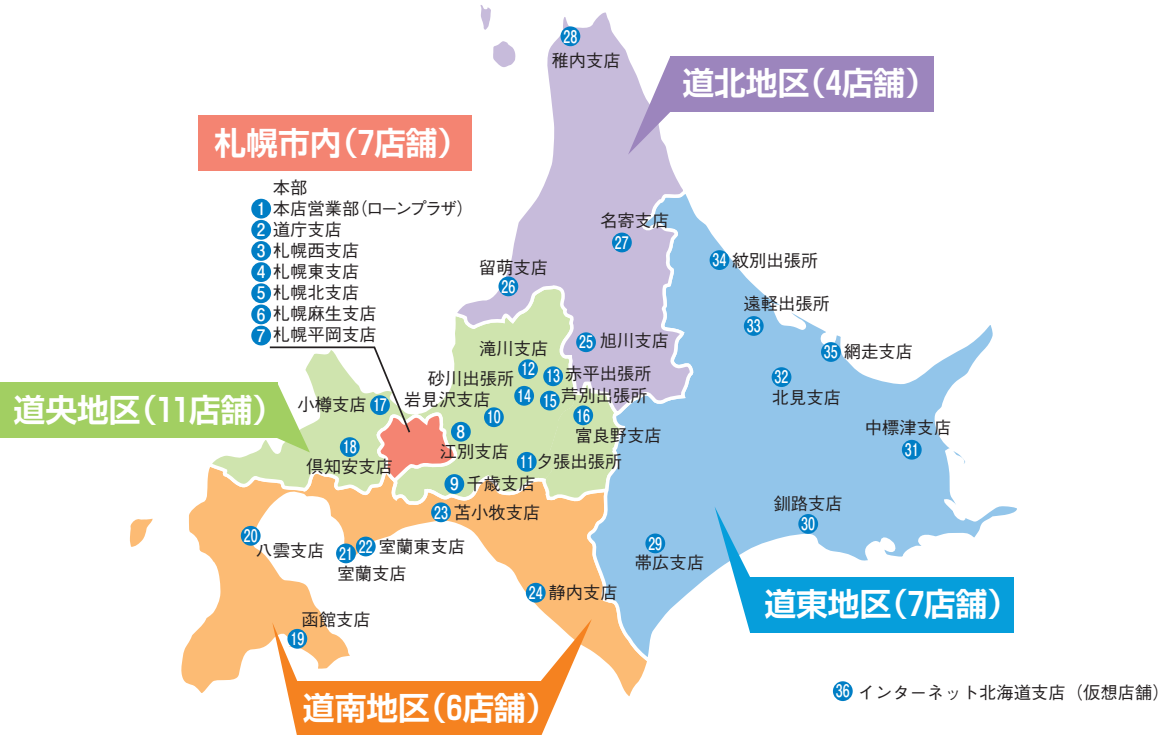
28 稚内支店

道北地区（4店舗）

札幌市内（7店舗）

本部
1 本店営業部（ローンプラザ）
2 道庁支店
3 札幌西支店
4 札幌東支店
5 札幌北支店
6 札幌麻生支店
7 札幌平岡支店

名寄支店 27

34 紋別出張所

留萌支店 26

遠軽出張所 33

25 旭川支店

滝川支店 12

35 網走支店

砂川出張所 13 赤平出張所

32 北見支店

岩見沢支店 14 15 芦別出張所

道央地区（11店舗）

小樽支店 17

10

16 富良野支店

中標津支店 31

8 江別支店

18 倶知安支店

11 夕張出張所

9 千歳支店

23 苫小牧支店

釧路支店 30

20 八雲支店

21 22 室蘭東支店 室蘭支店

29 帯広支店

24 静内支店

道東地区（7店舗）

函館支店 19

道南地区（6店舗）

36 インターネット北海道支店（仮想店舗）